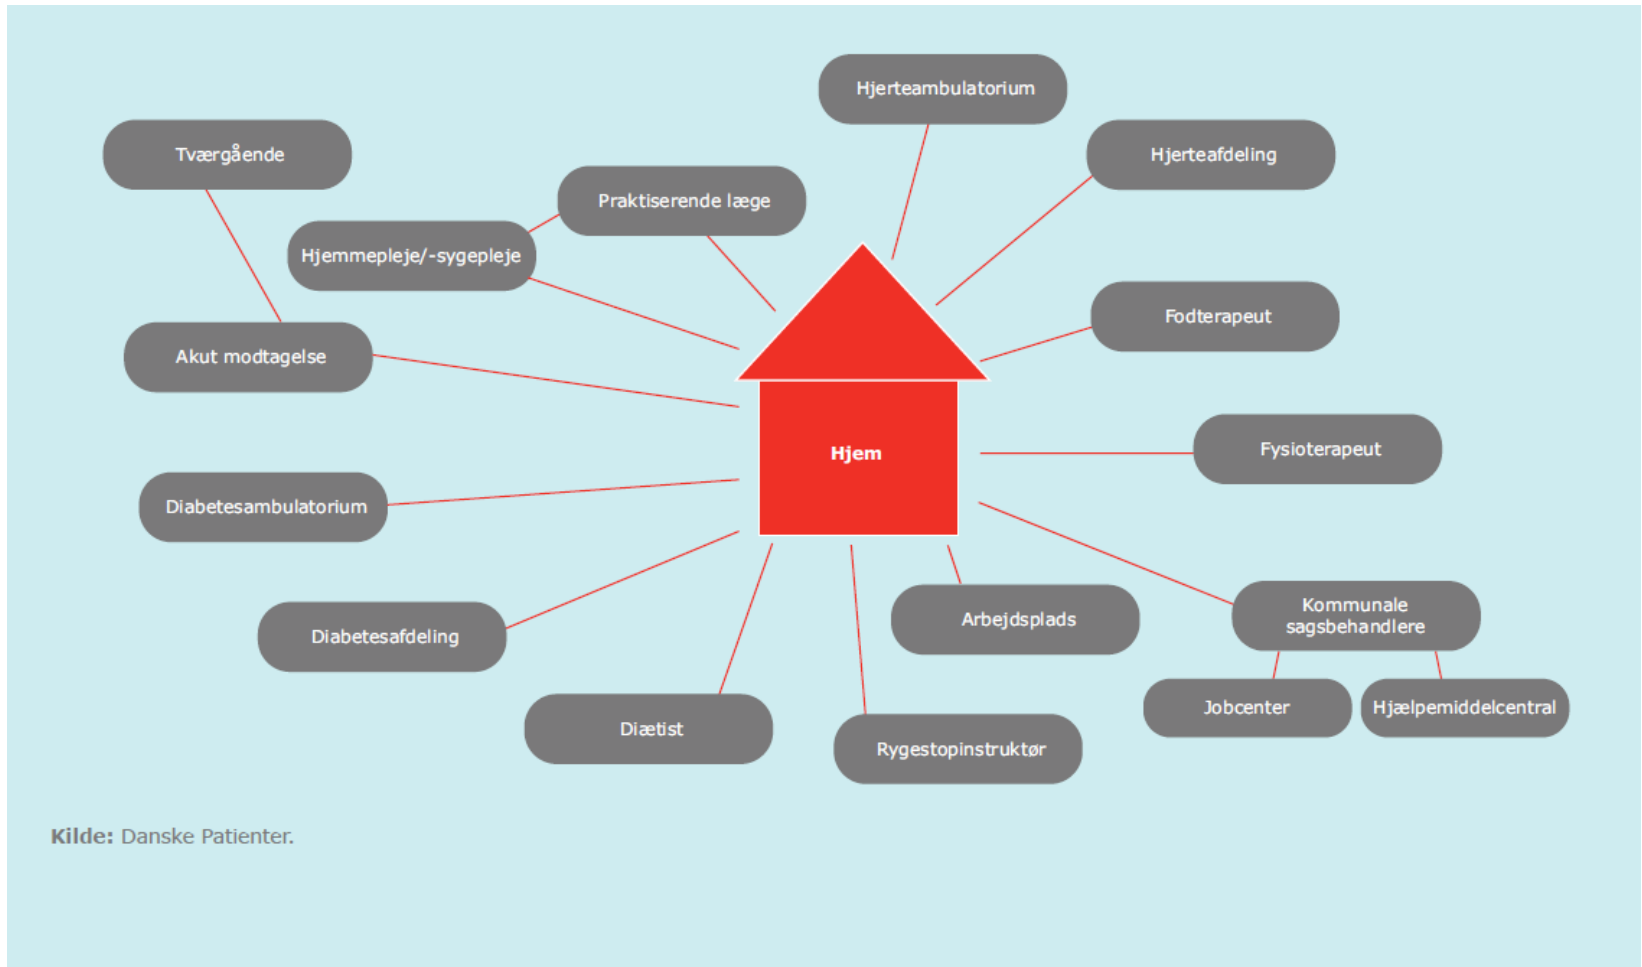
Hjerteambulatorium

Tværgående

Hjerteafdeling

Praktiserende læge

Hjemmepleje/-sygepleje

Fodterapeut

Akut modtagelse

Hjem

Fysioterapeut

Diabetesambulatorium

Arbejdsplads

Kommunale sagsbehandlere

Diabetesafdeling

Jobcenter

Hjælpemiddelcentral

Diætist

Rygestopinstruktør

**Kilde:** Danske Patienter.